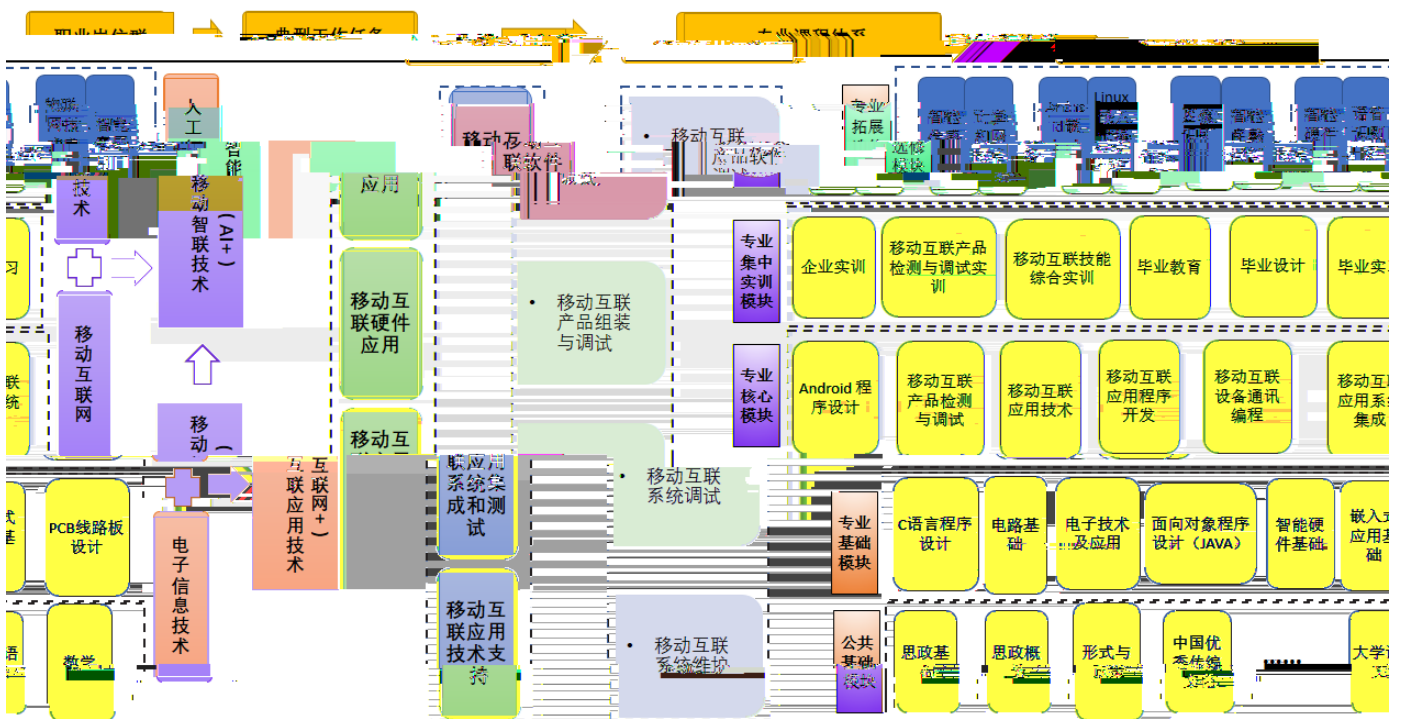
职业岗位群 典型工作任务 专业课程体系

物联网 智能

入工 智能

技术

移动智联技术（AI+）

移动互联网

移动（互联网+）互联应用技术

电子信息技术

应用

移动互联硬件应用

移动互

联应用系统集成和测试

移动互联应用技术支持

移动互联软件

• 移动互联产品软件

• 移动互联产品组装与调试

• 移动互联系统调试

• 移动互联系统维护

专业拓展模块

选修模块

智能 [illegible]

Android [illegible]

Linux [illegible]

智能 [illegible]

专业集中实训模块

企业实训

移动互联产品检测与调试实训

移动互联技能综合实训

毕业教育

毕业设计

毕业实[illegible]

专业核心模块

Android 程序设计

移动互联产品检测与调试

移动互联应用技术

移动互联应用程序开发

移动互联设备通讯编程

移动互联应用系统集成

专业基础模块

C语言程序设计

电路基础

电子技术及应用

面向对象程序设计（JAVA）

智能硬件基础

嵌入式应用基础

PCB线路板设计

公共基础模块

思政基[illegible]

思政概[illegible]

形式与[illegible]

中国优秀传统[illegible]

大学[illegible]

数学

习

联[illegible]统

式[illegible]

语